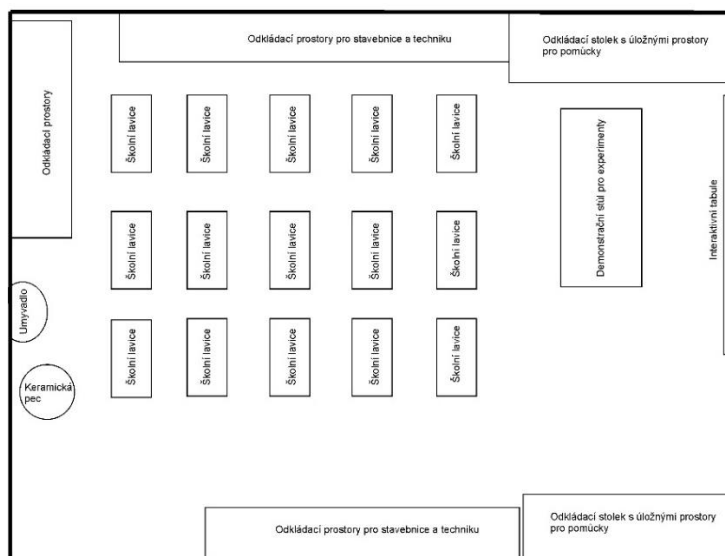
Odkládací prostory pro stavebnice a techniku

Odkládací stolek s úložnými prostory pro pomůcky

Odkládací prostory

Školní lavice

Školní lavice

Školní lavice

Školní lavice

Školní lavice

Demonstrační stůl pro experimenty

Interaktivní tabule

Školní lavice

Školní lavice

Školní lavice

Školní lavice

Školní lavice

Umyvadlo

Školní lavice

Školní lavice

Školní lavice

Školní lavice

Školní lavice

Keramická pec

Odkládací prostory pro stavebnice a techniku

Odkládací stolek s úložnými prostory pro pomůcky